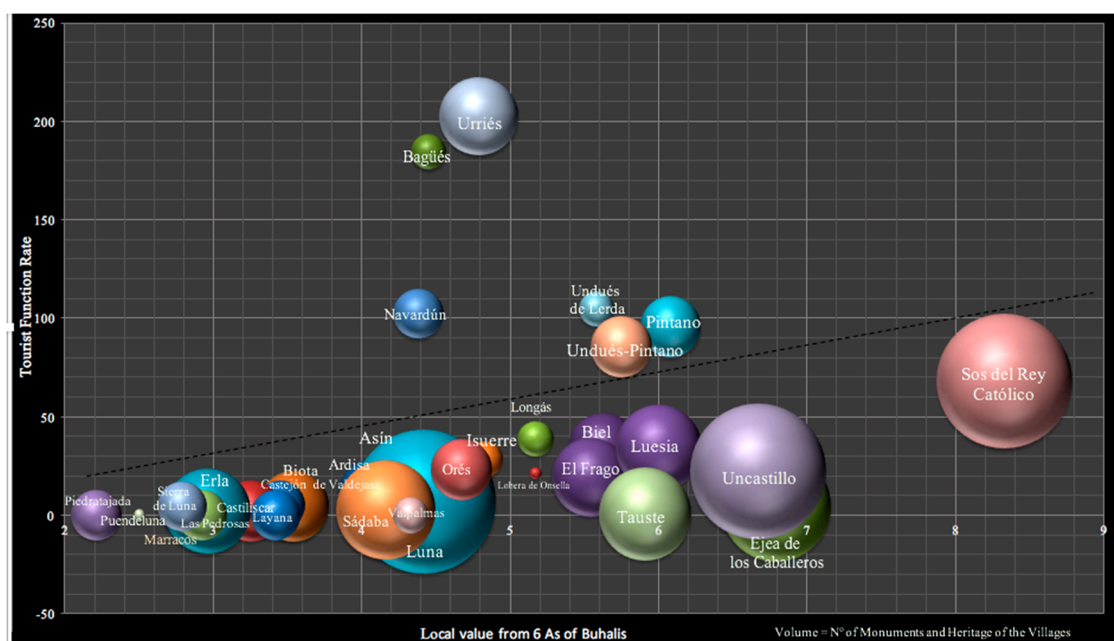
250

200

150

100

50

0

-50

Tourist Function Rate

2 3 4 5 6 7 8 9

Local value from 6 As of Buhalis

Volume = N° of Monuments and Heritage of the Villages

Urriés

Bagüés

Navardún

Undués de Lerda

Pintano

Undues-Pintano

Sos del Rey Católico

Longás

Biel

Luesia

Asín

Isuerre

Orés

El Frago

Lobera de Onsella

Uncastillo

Tauste

Ejea de los Caballeros

Piedratajada

Puendeluna

Marracos

Sierra de Luna

Erla

Las Pedrosas

Castiliscar

Layana

Castejón de Valdejasa

Biota

Ardisa

Sádaba

Valpalmas

Luna